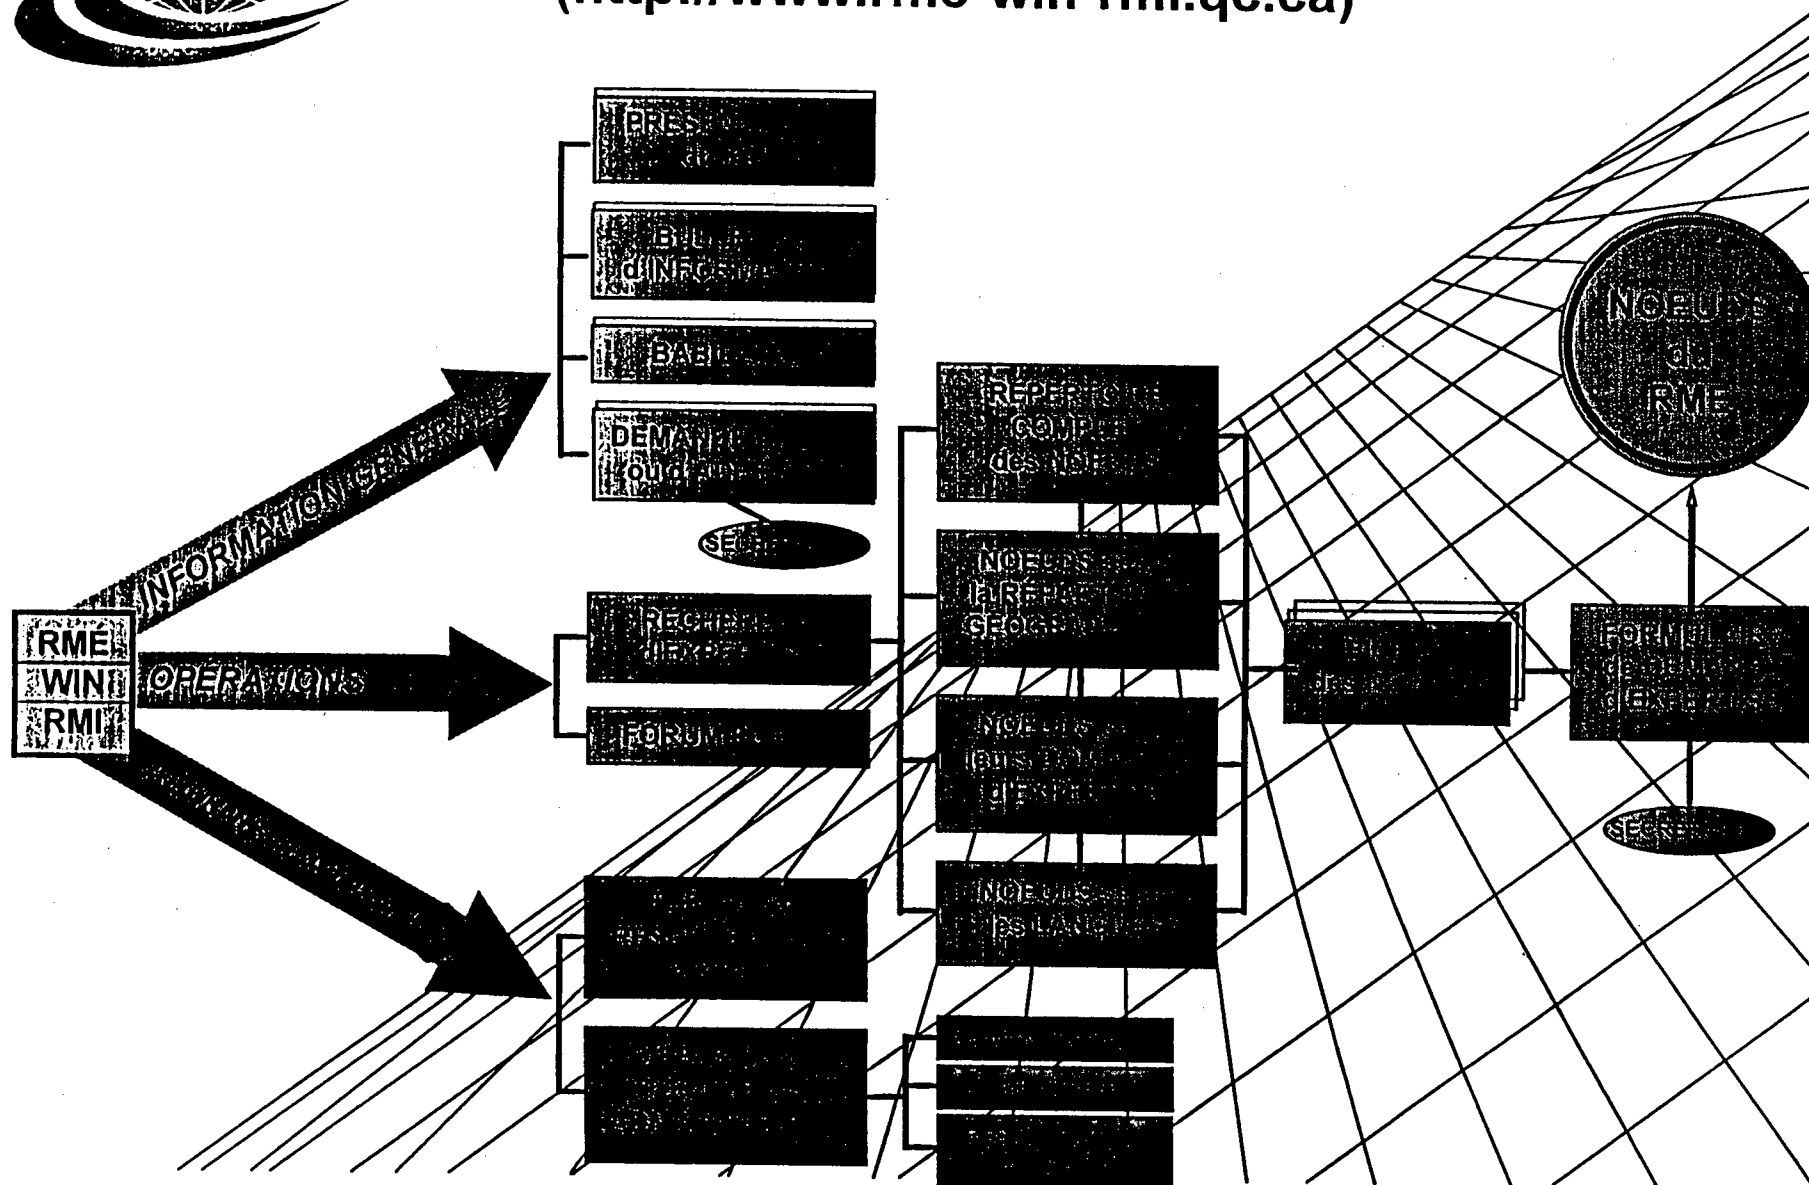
(http://www.rme-win-rmi.qc.ca)

RMÉ
WIN
RMI

INFORMATION GÉNÉRALE

OPÉRATIONS

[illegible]

PRÉS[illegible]
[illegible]

BUL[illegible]
d'INFO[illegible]

BABI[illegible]

DEMAN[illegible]
ou d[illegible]

SEC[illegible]

RECHERC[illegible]
d'EXPE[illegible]

FORUM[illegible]

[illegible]

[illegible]

RÉPERTOIRE
COMPL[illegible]
des NOE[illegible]

NOEUDS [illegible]
la RÉPA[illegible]
GÉOG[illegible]

NOEUDS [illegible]
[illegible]
d'EXPE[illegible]

NOEUDS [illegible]
les LANG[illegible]

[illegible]

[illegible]
des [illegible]

FORMUL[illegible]
de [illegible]
d'EXPE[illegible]

NOEUDS
du
RMÉ

SECR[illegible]